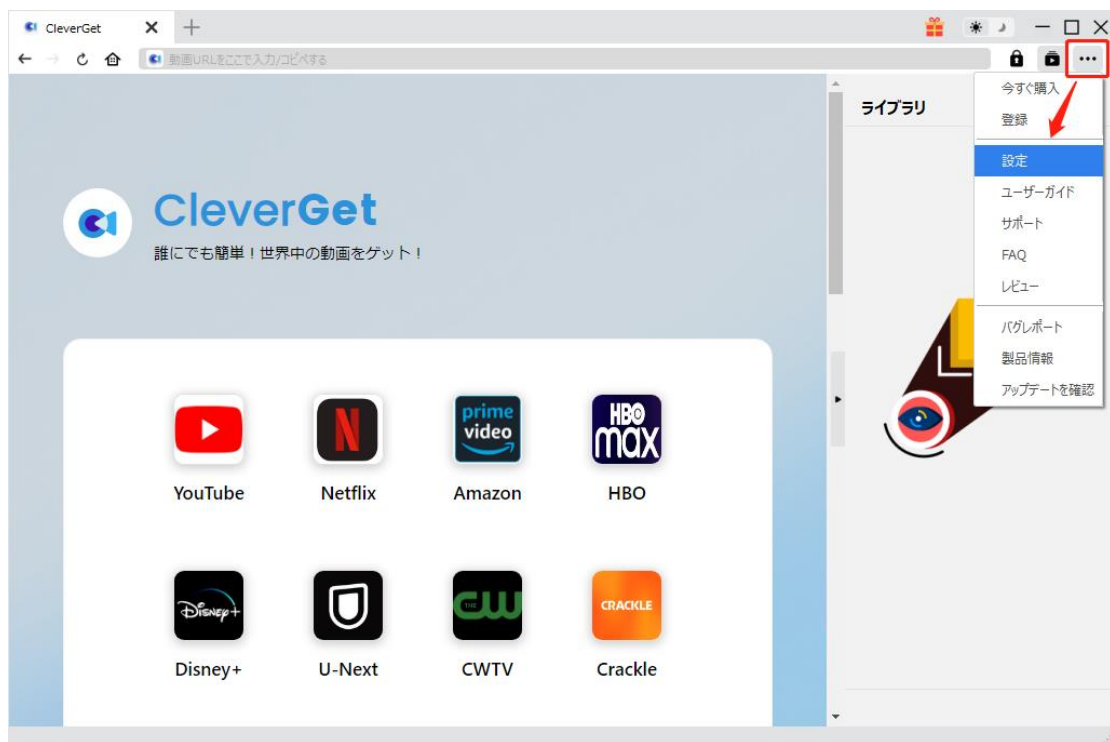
CleverGet
動画URLをここで入力/コピペする
ライブラリ
今すぐ購入
登録
設定
ユーザーガイド
サポート
FAQ
レビュー
バグレポート
製品情報
アップデートを確認
CleverGet
誰にでも簡単！世界中の動画をゲット！
YouTube
Netflix
prime video
Amazon
HBO max
HBO
Disney+
Disney+
U-Next
CW
CWTV
CRACKLE
Crackle